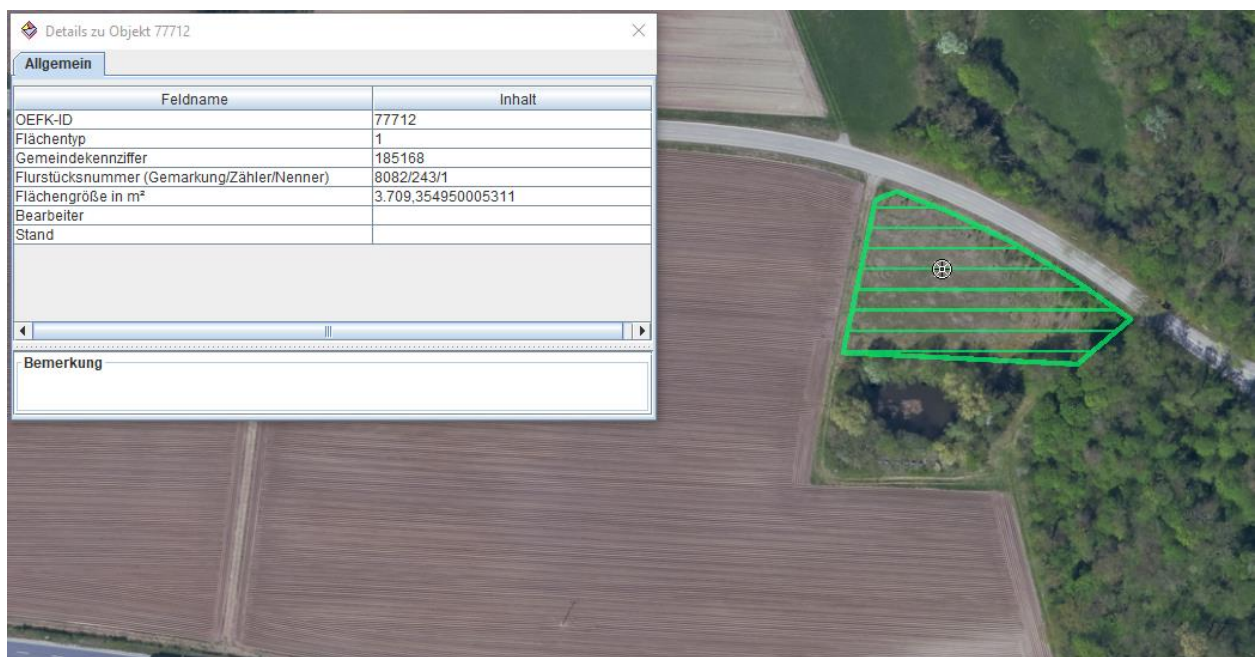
Details zu Objekt 77712

Allgemein

| Feldname | Inhalt |
|---|---|
| OEFK-ID | 77712 |
| Flächentyp | 1 |
| Gemeindekennziffer | 185168 |
| Flurstücksnummer (Gemarkung/Zähler/Nenner) | 8082/243/1 |
| Flächengröße in m² | 3.709,354950005311 |
| Bearbeiter | |
| Stand | |

Bemerkung